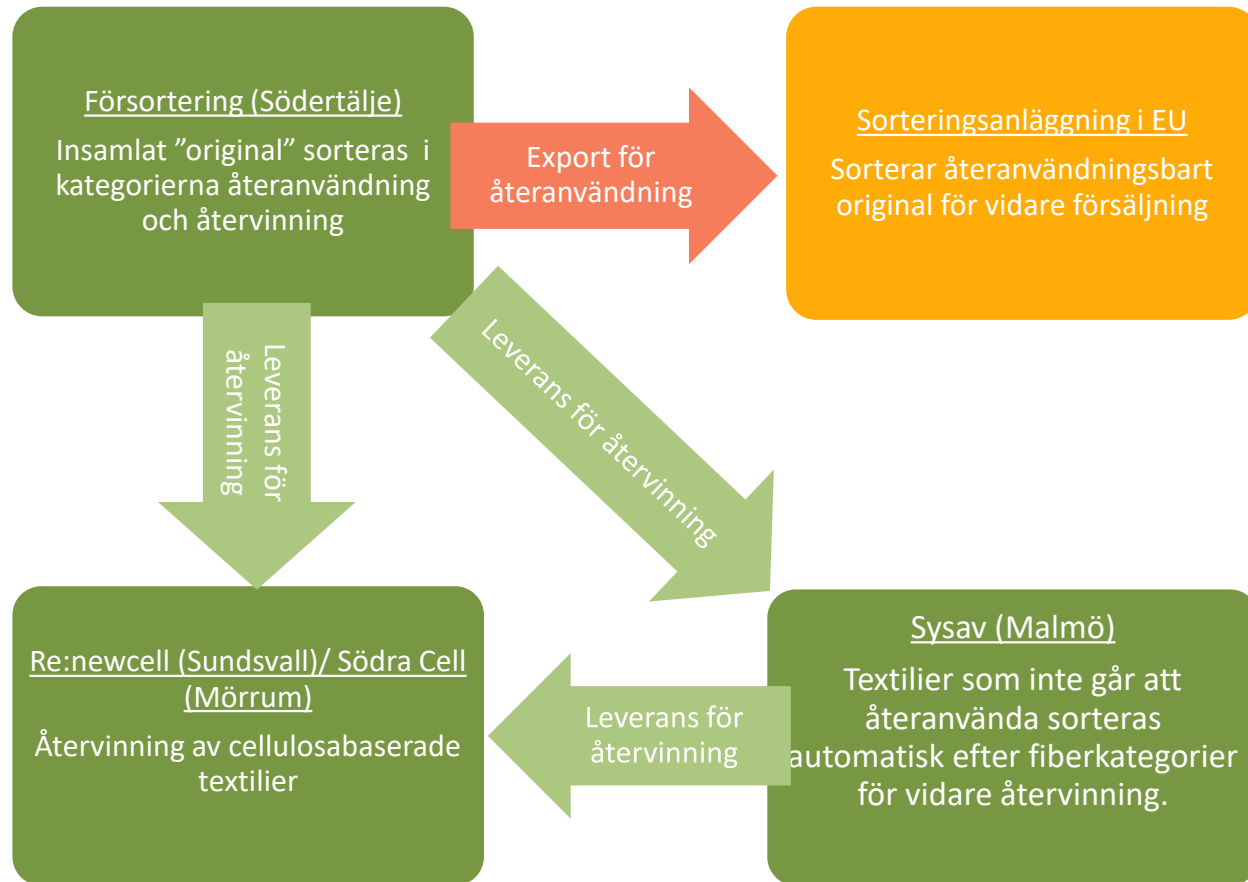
Försortering (Södertälje)

Insamlat ”original” sorteras i kategorierna återanvändning och återvinning

Export för återanvändning

Sorteringsanläggning i EU

Sorterar återanvändningsbart original för vidare försäljning

Leverans för återvinning

Leverans för återvinning

Re:newcell (Sundsvall)/ Södra Cell (Mörrum)

Återvinning av cellulosabaserade textilier

Leverans för återvinning

Sysav (Malmö)

Textilier som inte går att återanvända sorteras automatisk efter fiberkategorier för vidare återvinning.